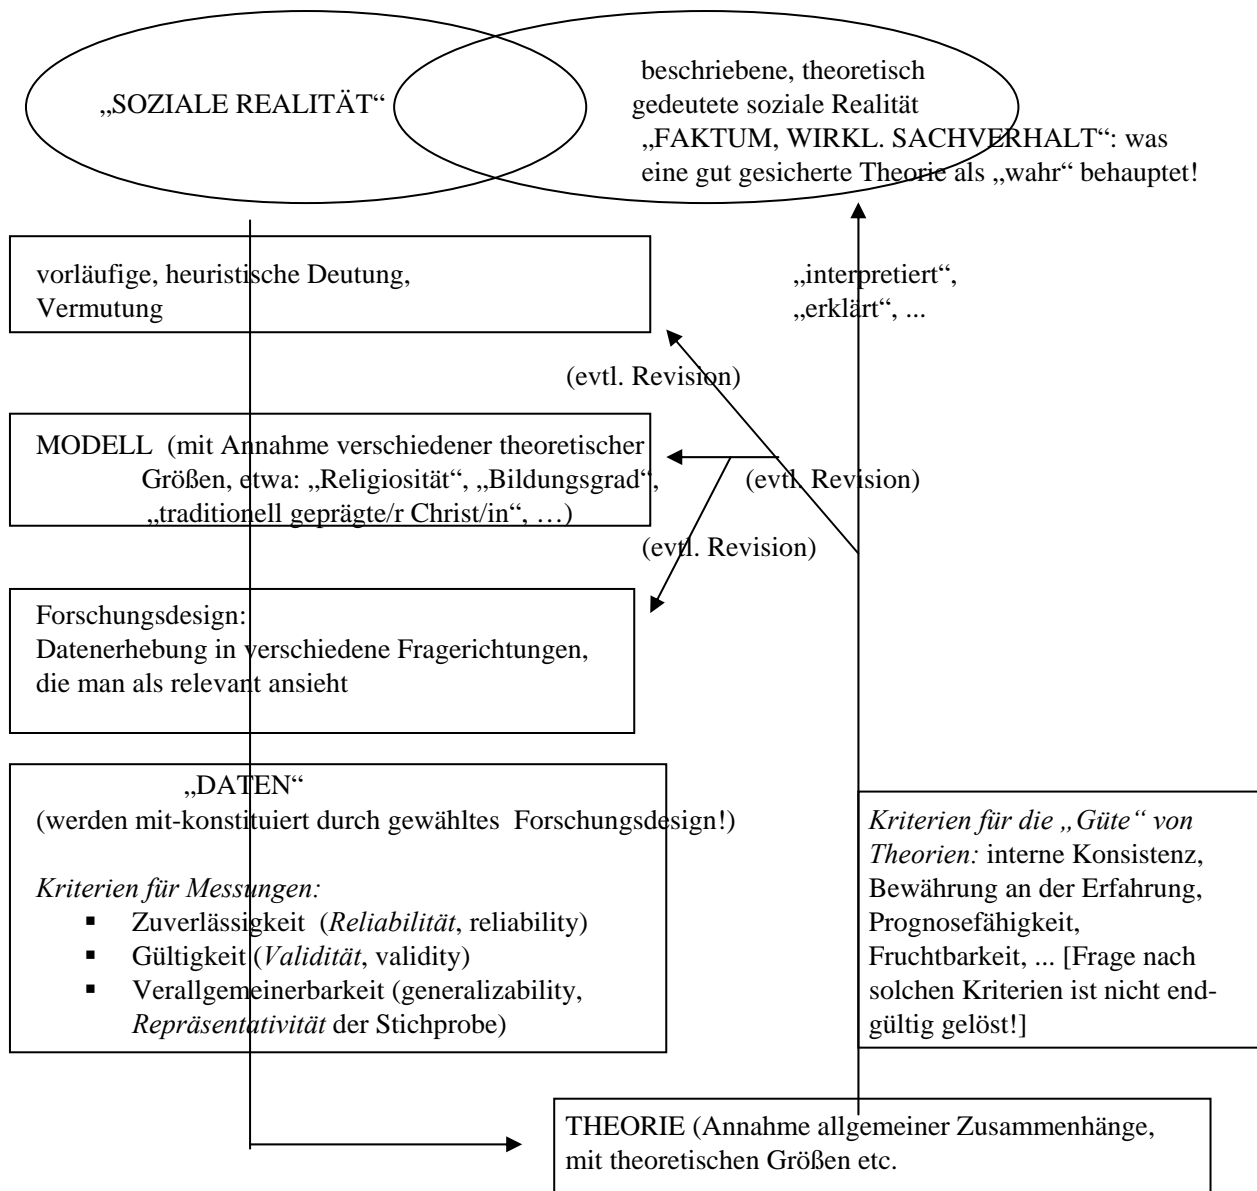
„SOZIALE REALITÄT“

beschriebene, theoretisch gedeutete soziale Realität
„FAKTUM, WIRKL. SACHVERHALT“: was eine gut gesicherte Theorie als „wahr“ behauptet!

vorläufige, heuristische Deutung, Vermutung

„interpretiert“, „erklärt“, ...

(evtl. Revision)

MODELL (mit Annahme verschiedener theoretischer Größen, etwa: „Religiosität“, „Bildungsgrad“, „traditionell geprägte/r Christ/in“, …)

(evtl. Revision)

(evtl. Revision)

Forschungsdesign:
Datenerhebung in verschiedene Fragerichtungen, die man als relevant ansieht

„DATEN“
(werden mit-konstituiert durch gewähltes Forschungsdesign!)

*Kriterien für Messungen:*
- Zuverlässigkeit (*Reliabilität*, reliability)
- Gültigkeit (*Validität*, validity)
- Verallgemeinerbarkeit (generalizability, *Repräsentativität* der Stichprobe)

*Kriterien für die „Güte“ von Theorien:* interne Konsistenz, Bewährung an der Erfahrung, Prognosefähigkeit, Fruchtbarkeit, ... [Frage nach solchen Kriterien ist nicht endgültig gelöst!]

THEORIE (Annahme allgemeiner Zusammenhänge, mit theoretischen Größen etc.